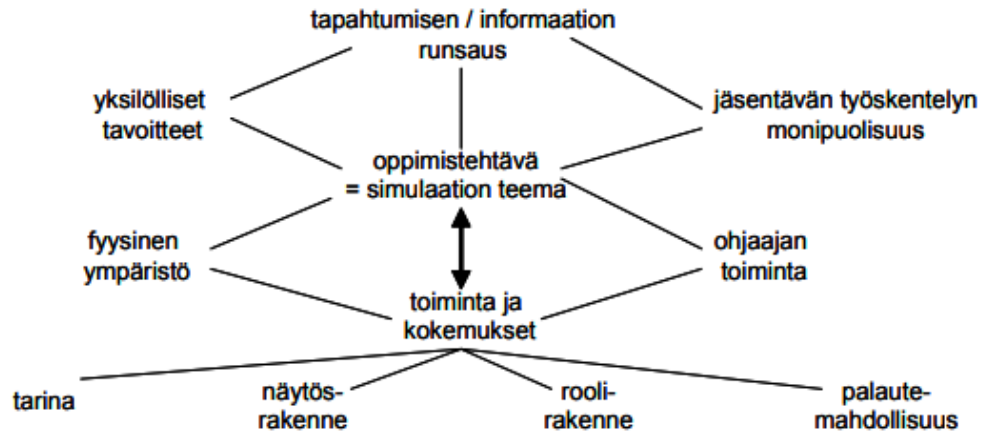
tapahtumisen / informaation runsaus

yksilölliset tavoitteet

jäsentävän työskentelyn monipuolisuus

oppimistehtävä = simulaation teema

fyysinen ympäristö

ohjaajan toiminta

toiminta ja kokemukset

tarina

näytösrakenne

roolirakenne

palautemahdollisuus